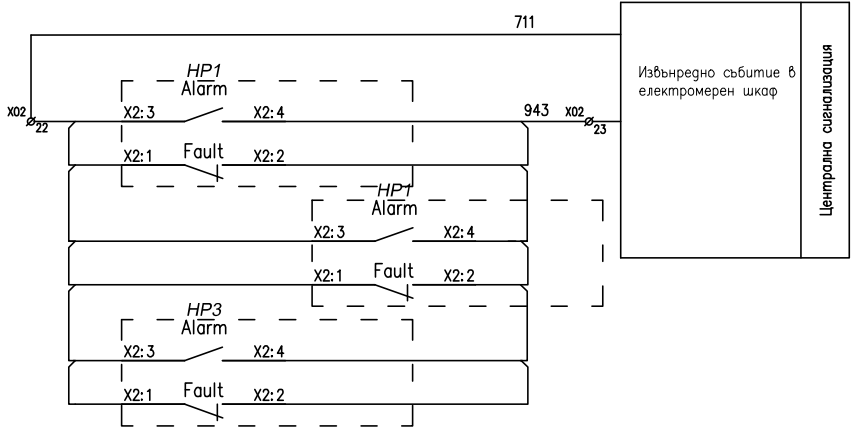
711

X02 $\varnothing_{22}$

HP1
Alarm
X2: 3 X2: 4
943 X02 $\varnothing_{23}$
X2: 1 Fault X2: 2

HP1
Alarm
X2: 3 X2: 4
X2: 1 Fault X2: 2

HP3
Alarm
X2: 3 X2: 4
X2: 1 Fault X2: 2

Извънредно събитие в електромерен шкаф

Централна сигнализация